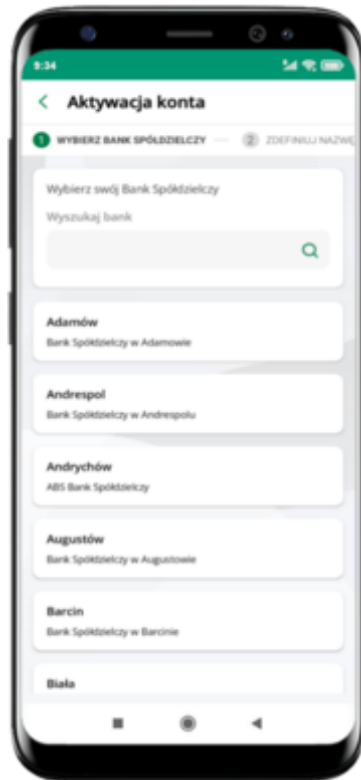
9:34

<

Aktywacja konta

1 WYBIERZ BANK SPÓŁDZIELCZY

2 ZDEFINIUJ NAZWĘ

Wybierz swój Bank Spółdzielczy

Wyszukaj bank

Adamów

Bank Spółdzielczy w Adamowie

Andrespol

Bank Spółdzielczy w Andrespolu

Andrychów

ABS Bank Spółdzielczy

Augustów

Bank Spółdzielczy w Augustowie

Barcin

Bank Spółdzielczy w Barcinie

Biała